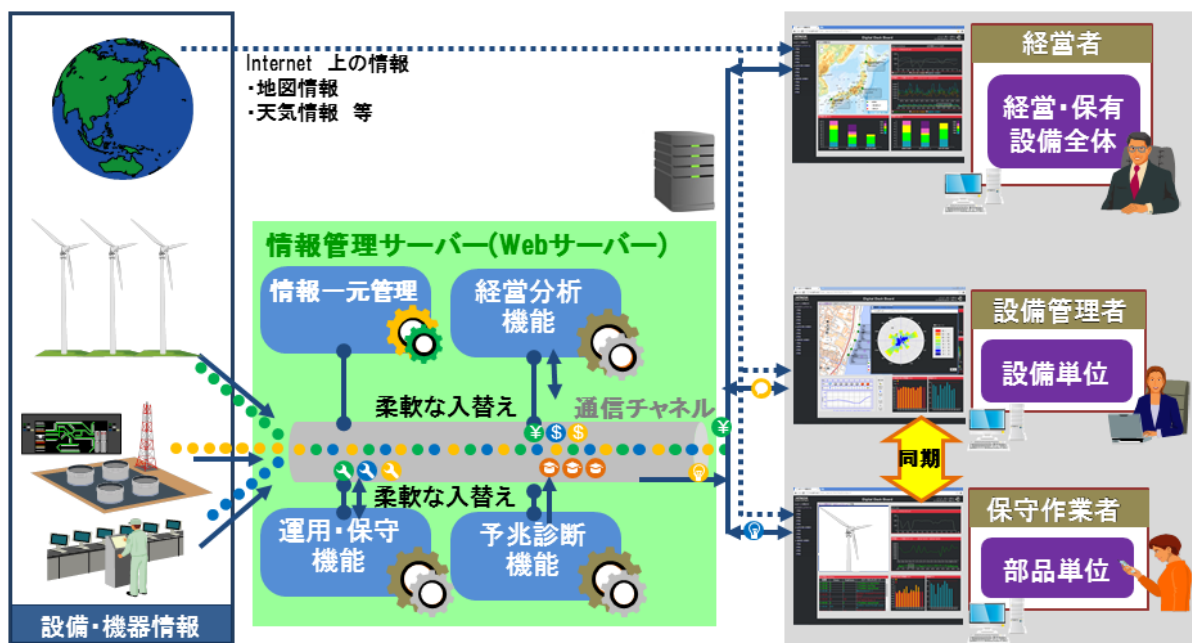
Internet 上の情報
・地図情報
・天気情報 等

情報管理サーバー(Webサーバー)

情報一元管理

経営分析機能

柔軟な入替え

通信チャネル

柔軟な入替え

運用・保守機能

予兆診断機能

設備・機器情報

経営者

経営・保有設備全体

設備管理者

設備単位

同期

保守作業者

部品単位